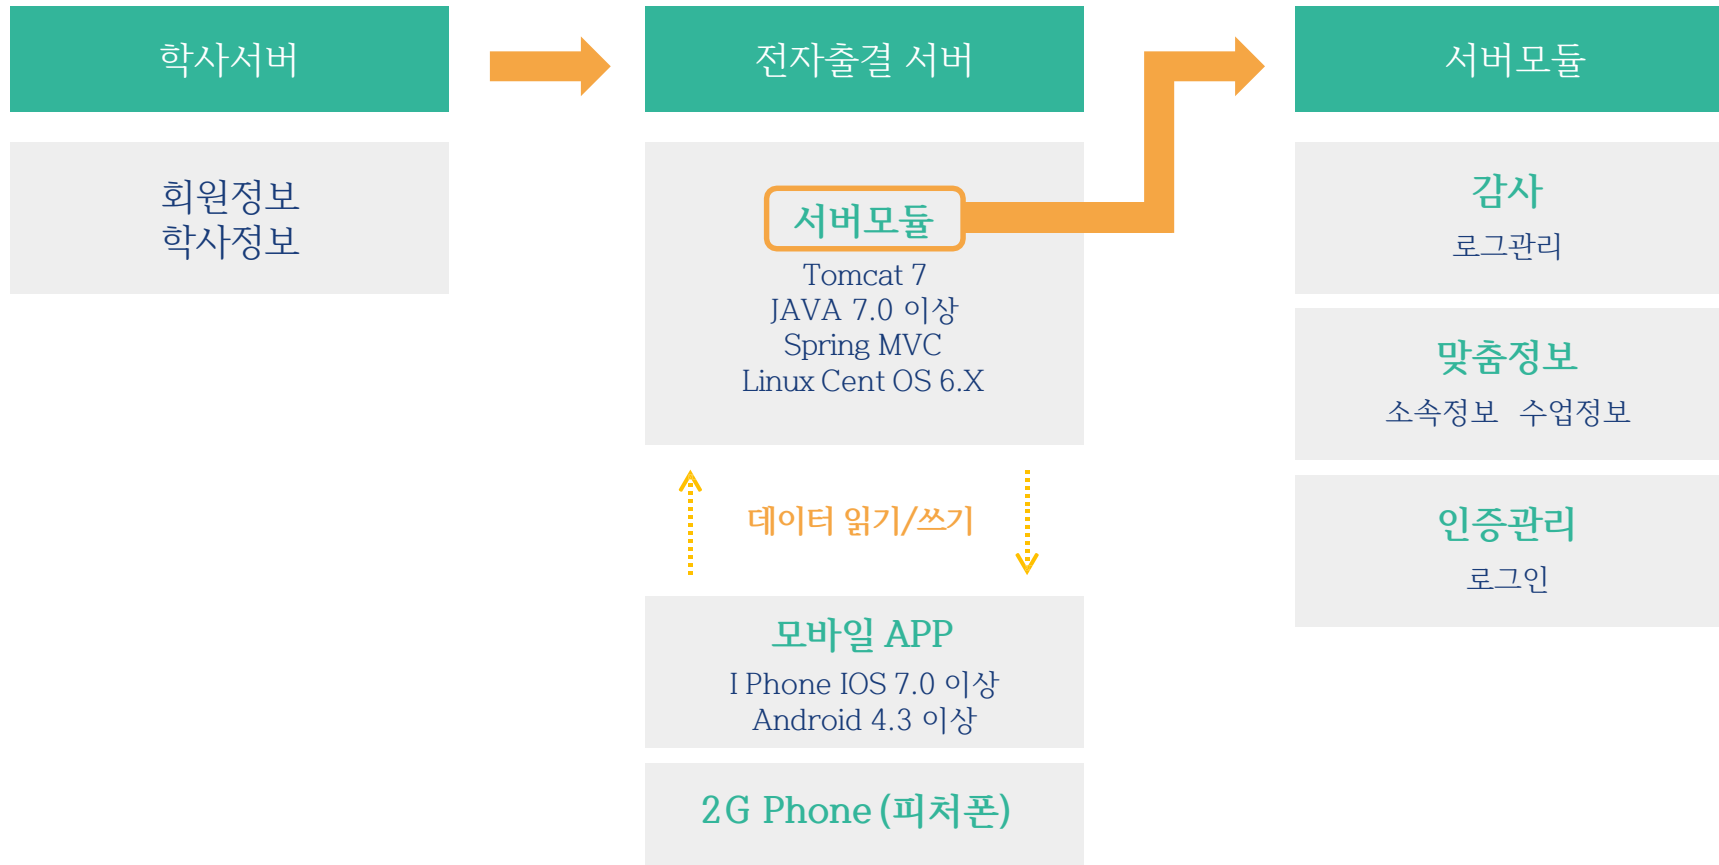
학사서버

회원정보
학사정보

전자출결 서버

서버모듈

Tomcat 7
JAVA 7.0 이상
Spring MVC
Linux Cent OS 6.X

데이터 읽기/쓰기

모바일 APP

I Phone IOS 7.0 이상
Android 4.3 이상

2G Phone (피처폰)

서버모듈

감사

로그관리

맞춤정보

소속정보 수업정보

인증관리

로그인